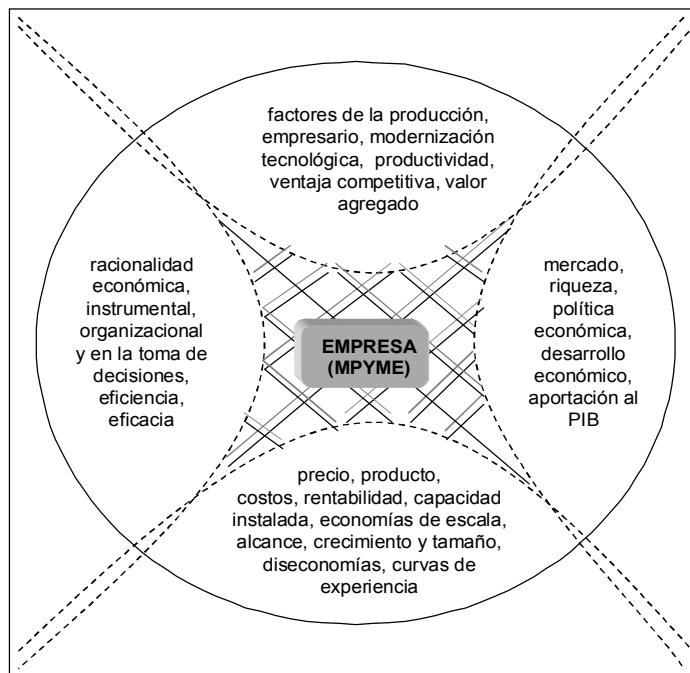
factores de la producción, empresario, modernización tecnológica, productividad, ventaja competitiva, valor agregado

racionalidad económica, instrumental, organizacional y en la toma de decisiones, eficiencia, eficacia

EMPRESA (MPYME)

mercado, riqueza, política económica, desarrollo económico, aportación al PIB

precio, producto, costos, rentabilidad, capacidad instalada, economías de escala, alcance, crecimiento y tamaño, diseconomías, curvas de experiencia